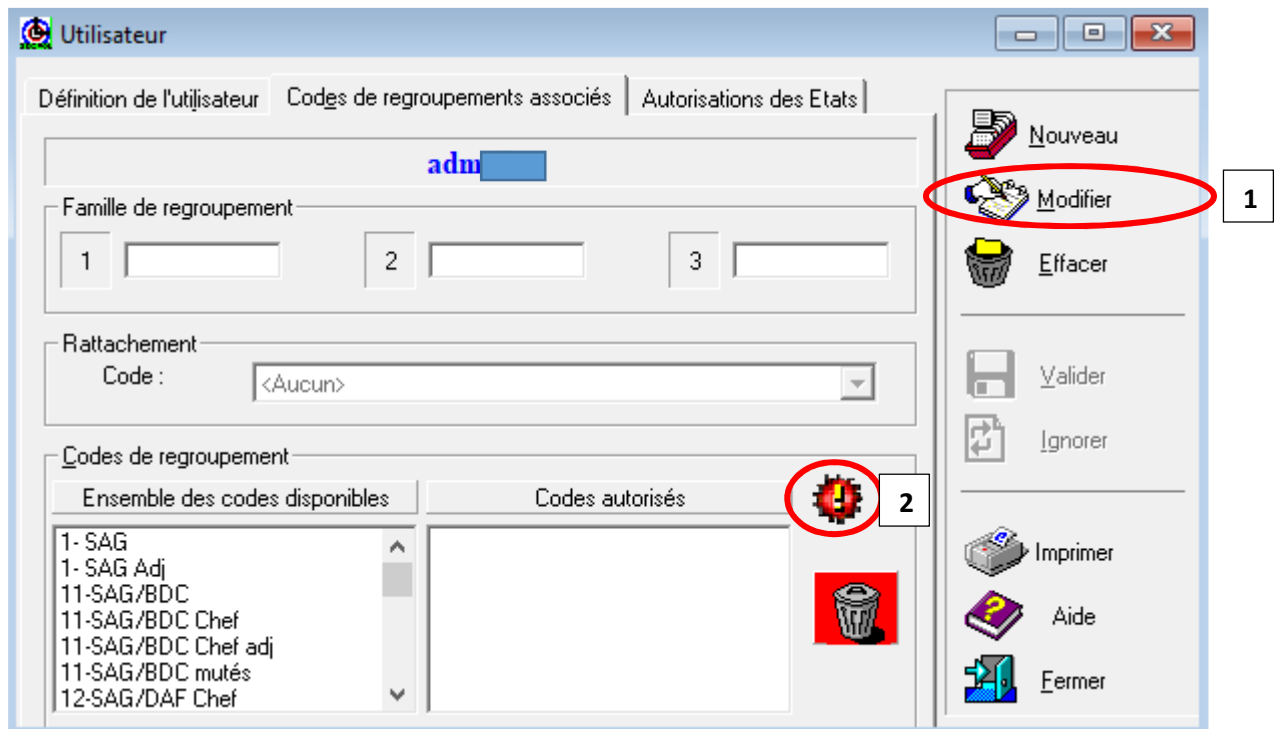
Utilisateur

Définition de l'utilisateur | Codes de regroupements associés | Autorisations des Etats

adm

Famille de regroupement
1
2
3

Rattachement
Code : <Aucun>

Codes de regroupement
Ensemble des codes disponibles
Codes autorisés

1- SAG
1- SAG Adj
11-SAG/BDC
11-SAG/BDC Chef
11-SAG/BDC Chef adj
11-SAG/BDC mutés
12-SAG/DAF Chef

Nouveau
Modifier
Effacer
Valider
Ignorer
Imprimer
Aide
Fermer

1
2